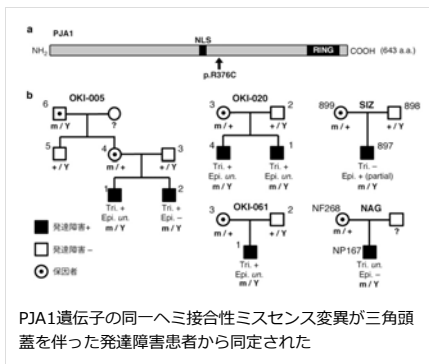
a

PJA1

NLS

$NH_2$

RING

COOH (643 a.a.)

p.R376C

b

OKI-005

6

m / Y

?

5

+ / Y

4

m / +

3

+ / Y

1

Tri. +
Epi. un.
m / Y

2

Tri. +
Epi. –
m / Y

OKI-020

3

m / +

2

+ / Y

4

Tri. +
Epi. un.
m / Y

1

Tri. +
Epi. un.
m / Y

OKI-061

3

m / +

2

+ / Y

1

Tri. +
Epi. un.
m / Y

899

SIZ

898

m / +

+ / Y

897

Tri. –
Epi. + (partial)
m / Y

NF268

NAG

m / +

?

NP167

Tri. un.
Epi. –
m / Y

発達障害+

発達障害–

保因者

PJA1遺伝子の同一ヘミ接合性ミスセンス変異が三角頭蓋を伴った発達障害患者から同定された